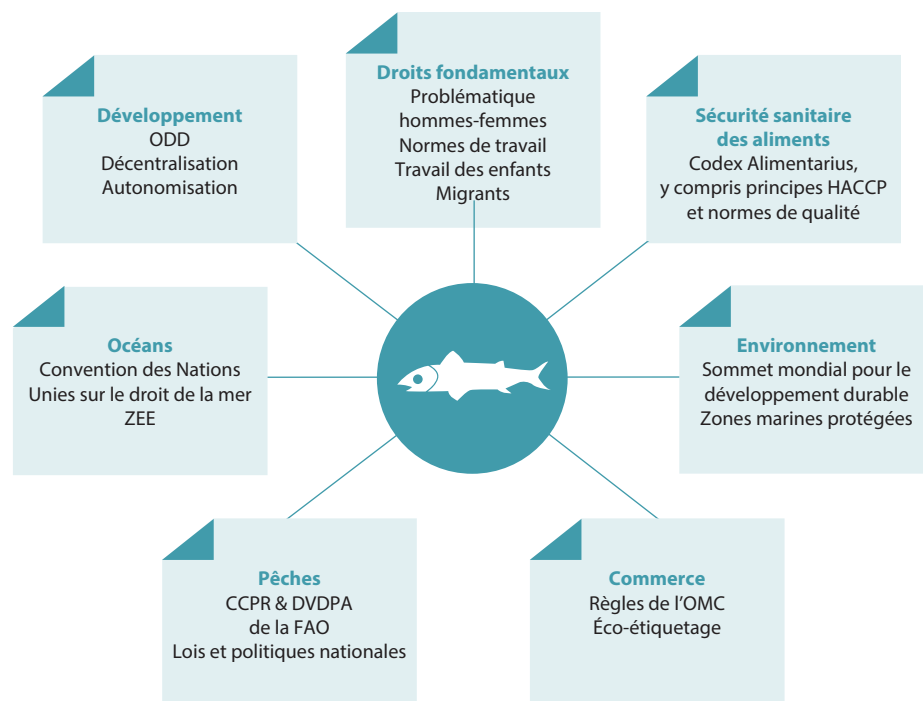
Droits fondamentaux
Problématique hommes-femmes
Normes de travail
Travail des enfants
Migrants

Développement
ODD
Décentralisation
Autonomisation

Sécurité sanitaire des aliments
Codex Alimentarius, y compris principes HACCP et normes de qualité

Océans
Convention des Nations Unies sur le droit de la mer
ZEE

Environnement
Sommet mondial pour le développement durable
Zones marines protégées

Pêches
CCPR & DVDPA de la FAO
Lois et politiques nationales

Commerce
Règles de l'OMC
Éco-étiquetage